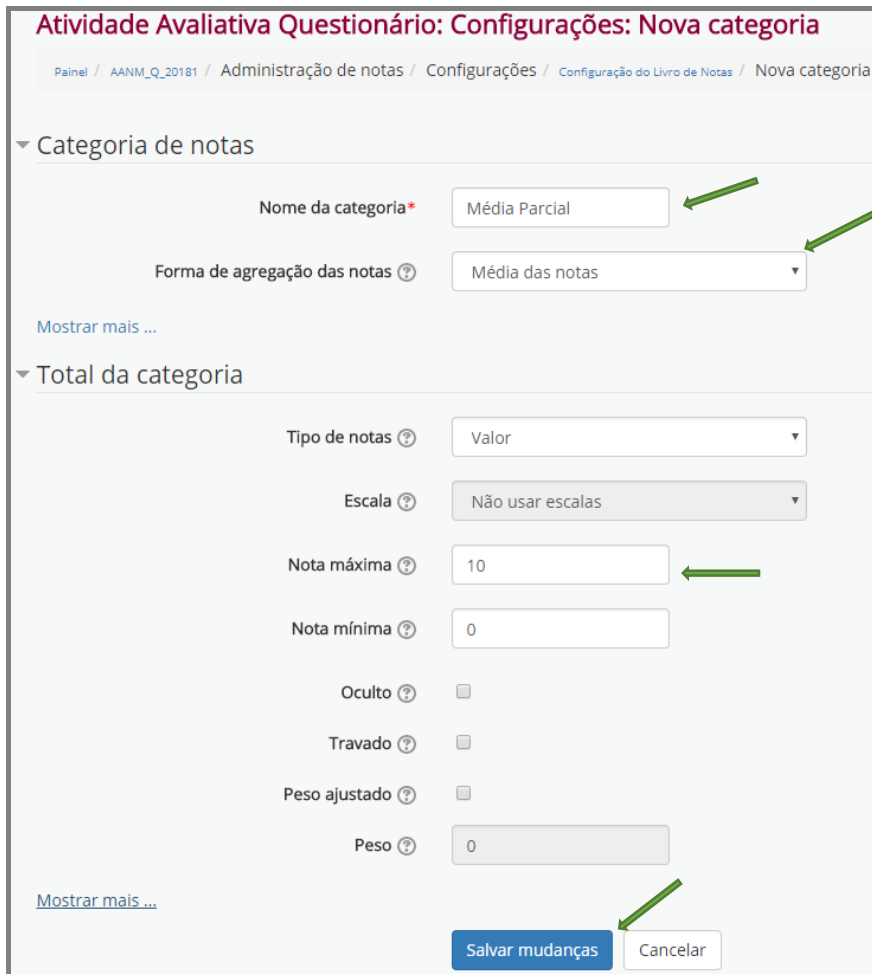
Atividade Avaliativa Questionário: Configurações: Nova categoria

Painel / AANM_Q_20181 / Administração de notas / Configurações / Configuração do Livro de Notas / Nova categoria

Categoria de notas

Nome da categoria* Média Parcial

Forma de agregação das notas Média das notas

Mostrar mais ...

Total da categoria

Tipo de notas Valor

Escala Não usar escalas

Nota máxima 10

Nota mínima 0

Oculto

Travado

Peso ajustado

Peso 0

Mostrar mais ...

Salvar mudanças Cancelar